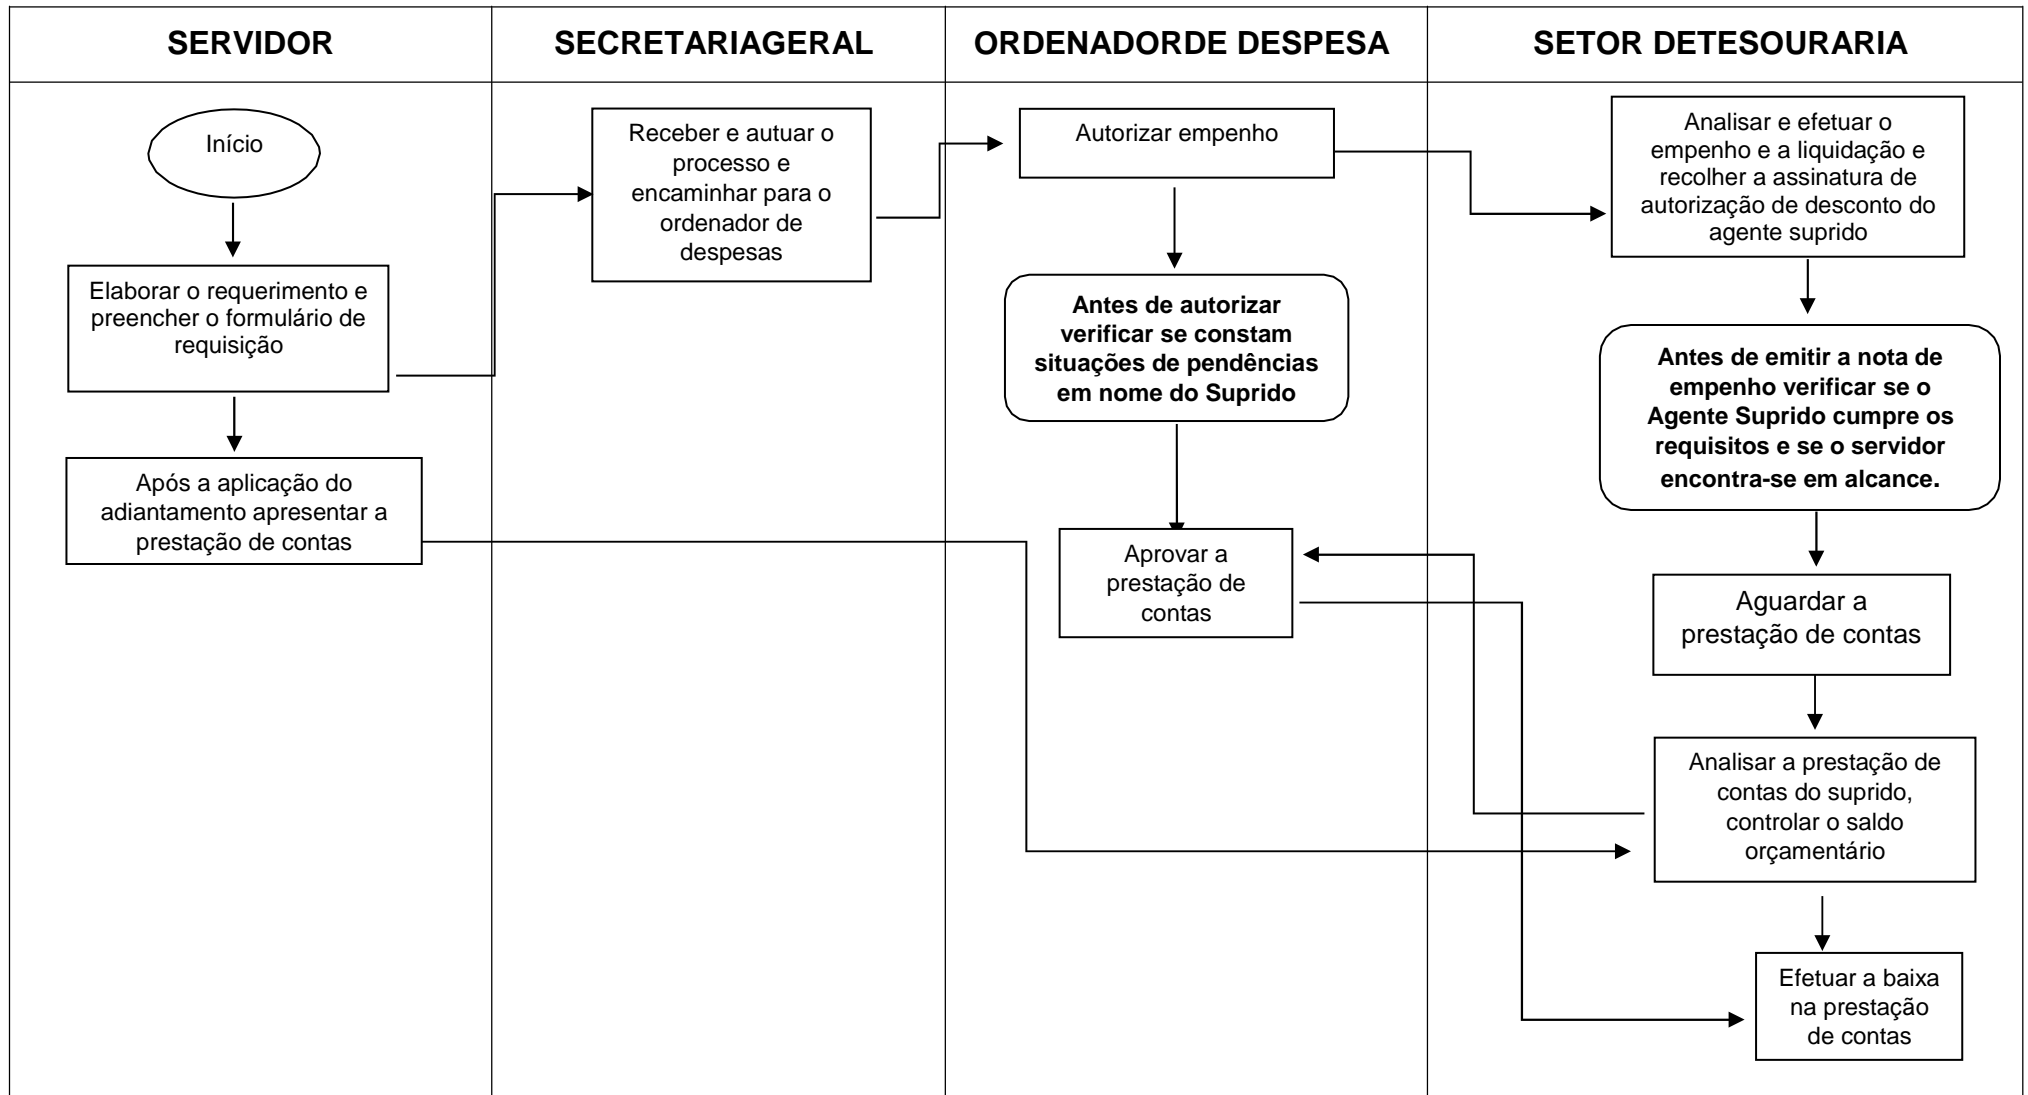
| SERVIDOR | SECRETARIAGERAL | ORDENADORDE DESPESA | SETOR DETESOURARIA |
|---|---|---|---|

Início

Elaborar o requerimento e preencher o formulário de requisição

Após a aplicação do adiantamento apresentar a prestação de contas

Receber e autuar o processo e encaminhar para o ordenador de despesas

Autorizar empenho

**Antes de autorizar verificar se constam situações de pendências em nome do Suprido**

Aprovar a prestação de contas

Analisar e efetuar o empenho e a liquidação e recolher a assinatura de autorização de desconto do agente suprido

**Antes de emitir a nota de empenho verificar se o Agente Suprido cumpre os requisitos e se o servidor encontra-se em alcance.**

Aguardar a prestação de contas

Analisar a prestação de contas do suprido, controlar o saldo orçamentário

Efetuar a baixa na prestação de contas